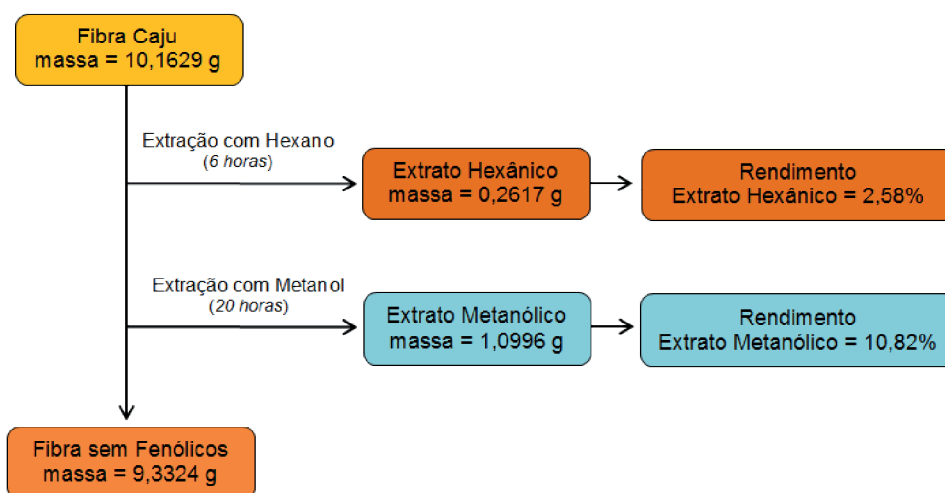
Fibra Caju
massa = 10,1629 g

Extração com Hexano
(6 horas)

Extrato Hexânico
massa = 0,2617 g

Rendimento
Extrato Hexânico = 2,58%

Extração com Metanol
(20 horas)

Extrato Metanólico
massa = 1,0996 g

Rendimento
Extrato Metanólico = 10,82%

Fibra sem Fenólicos
massa = 9,3324 g